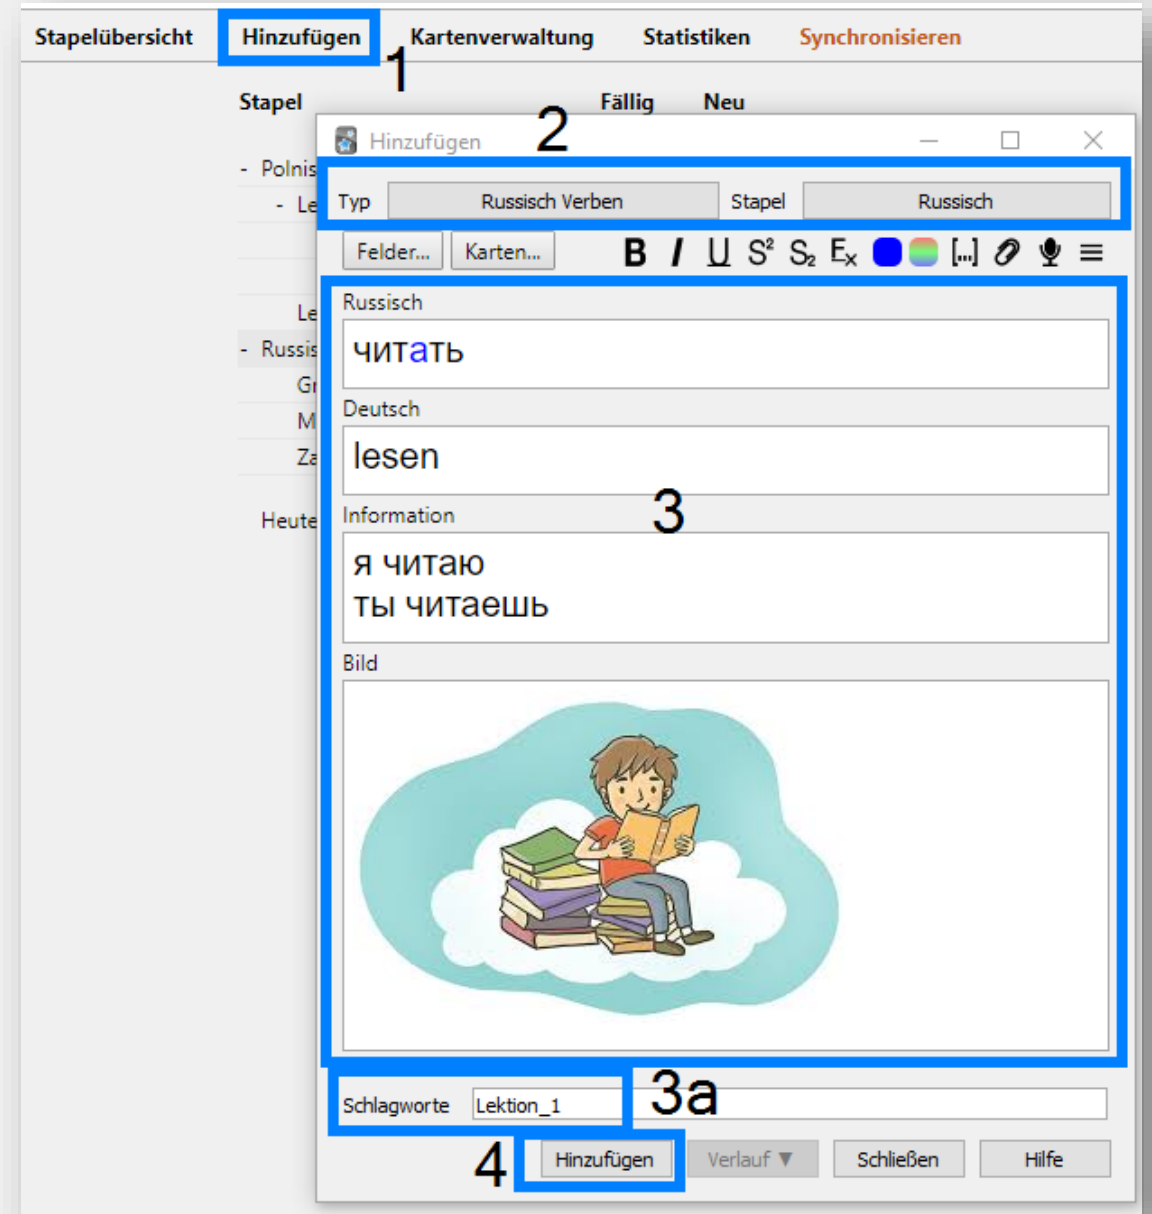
Stapelübersicht Hinzufügen Kartenverwaltung Statistiken Synchronisieren

1

Stapel Fällig Neu

- Polnis
- Le
Le
- Russis
Gr
M
Za
Heute

Hinzufügen 2

Typ Russisch Verben Stapel Russisch

Felder... Karten... B I U S² S₂ Eₓ [...]

Russisch
читать

Deutsch
lesen

3

Information
я читаю
ты читаешь

Bild

Schlagworte Lektion_1 3a

4 Hinzufügen Verlauf ▼ Schließen Hilfe